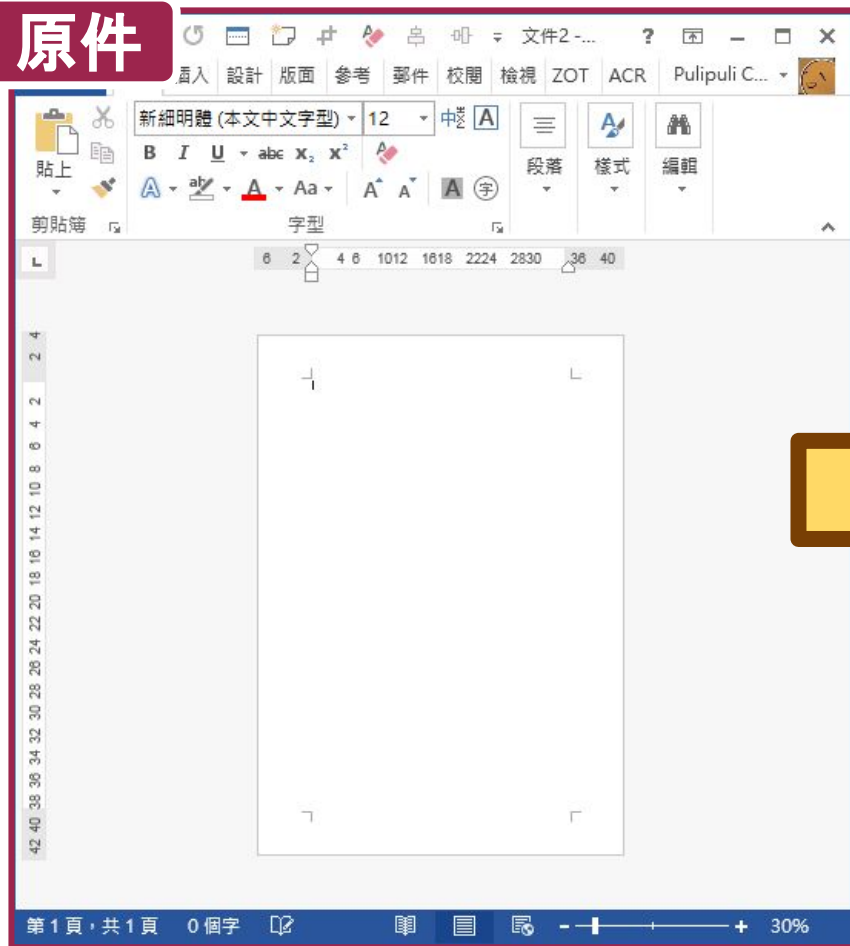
原件

文件2 - ...

?

插入 設計 版面 參考 郵件 校閱 檢視 ZOT ACR Pulipuli C...

新細明體 (本文中文字型) 12

貼上

B I U abc $x_2$ $x^2$

A Aa A A A 字

剪貼簿

字型

段落

樣式

編輯

6 2 4 6 1012 1618 2224 2830 36 40

4 2 2 4 6 8 10 12 14 16 18 20 22 24 26 28 30 32 34 36 38 40 42

第 1 頁，共 1 頁 0 個字 30%